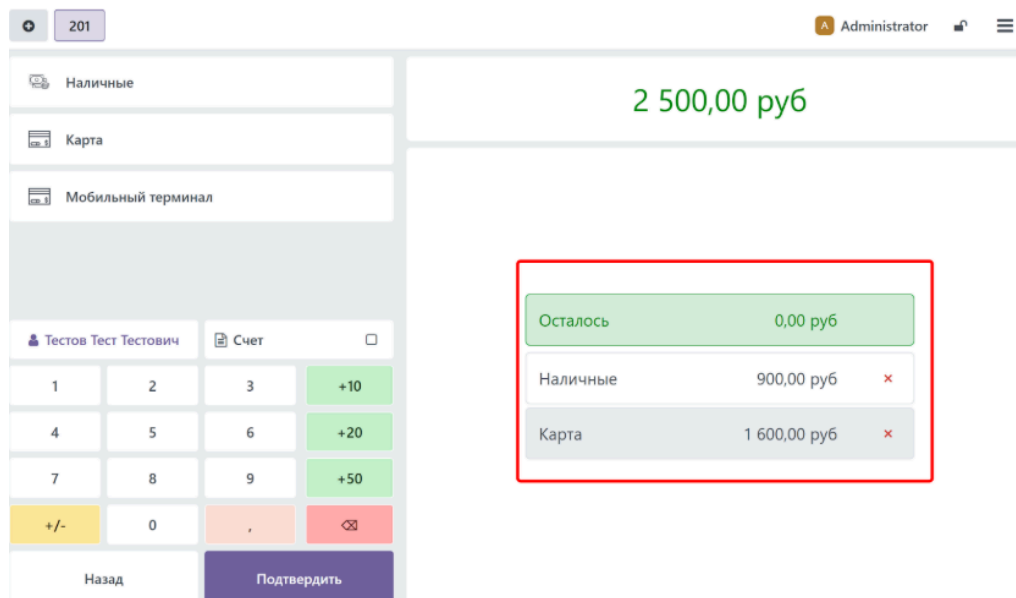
201

A Administrator

Наличные

Карта

Мобильный терминал

2 500,00 руб

Осталось 0,00 руб

Наличные 900,00 руб ×

Карта 1 600,00 руб ×

Тестов Тест Тестович

Счет

| 1 | 2 | 3 | +10 |
|---|---|---|---|
| 4 | 5 | 6 | +20 |
| 7 | 8 | 9 | +50 |
| +/- | 0 | , | ⌫ |

Назад

Подтвердить